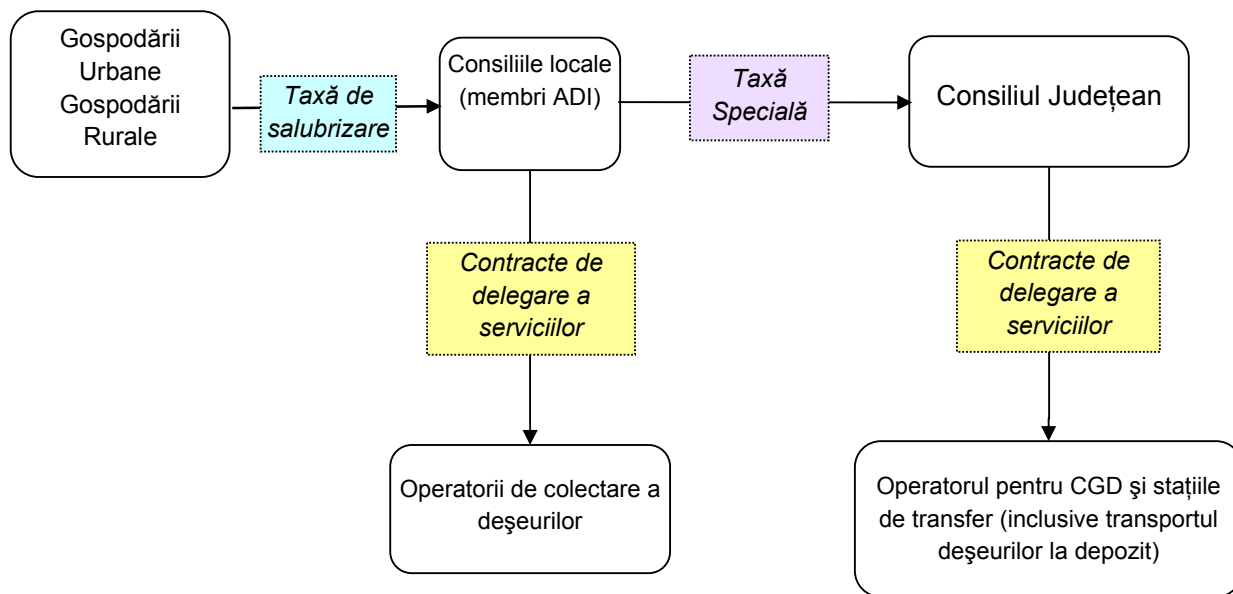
Gospodării Urbane Gospodării Rurale

Taxă de salubrizare

Consiliile locale (membri ADI)

Taxă Specială

Consiliul Județean

Contracte de delegare a serviciilor

Contracte de delegare a serviciilor

Operatorii de colectare a deşeurilor

Operatorul pentru CGD şi stațiile de transfer (inclusive transportul deşeurilor la depozit)